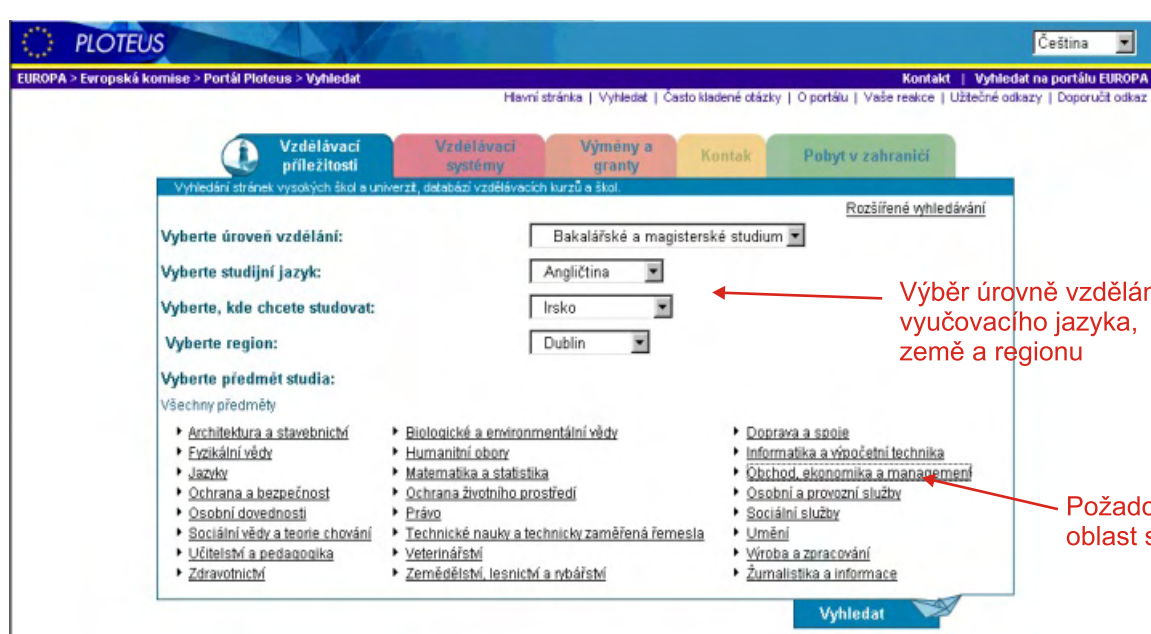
PLOTEUS

Čeština

EUROPA > Evropská komise > Portál Ploteus > Vyhledat

Kontakt | Vyhledat na portálu EUROPA

Hlavní stránka | Vyhledat | Často kladené otázky | O portálu | Vaše reakce | Užitečné odkazy | Doporučit odkaz

Vzdělávací příležitosti

Vzdělávací systémy

Výměny a granty

Kontak

Pobyt v zahraničí

Vyhledání stránek vysokých škol a univerzit, databází vzdělávacích kurzů a škol.

Rozšířené vyhledávání

Vyberte úroveň vzdělání: Bakalářské a magisterské studium

Vyberte studijní jazyk: Angličtina

Vyberte, kde chcete studovat: Irsko

Vyberte region: Dublin

Výběr úrovně vzdělán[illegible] vyučovacího jazyka, země a regionu

Vyberte předmět studia:

Všechny předměty

- Architektura a stavebnictví
- Fyzikální vědy
- Jazyky
- Ochrana a bezpečnost
- Osobní dovednosti
- Sociální vědy a teorie chování
- Učitelství a pedagogika
- Zdravotnictví

- Biologické a environmentální vědy
- Humanitní obory
- Matematika a statistika
- Ochrana životního prostředí
- Právo
- Technické nauky a technicky zaměřená řemesla
- Veterinářství
- Zemědělství, lesnictví a rybářství

- Doprava a spoje
- Informatika a výpočetní technika
- Obchod, ekonomika a management
- Osobní a provozní služby
- Sociální služby
- Umění
- Výroba a zpracování
- Žurnalistika a informace

Požado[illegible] oblast s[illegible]

Vyhledat